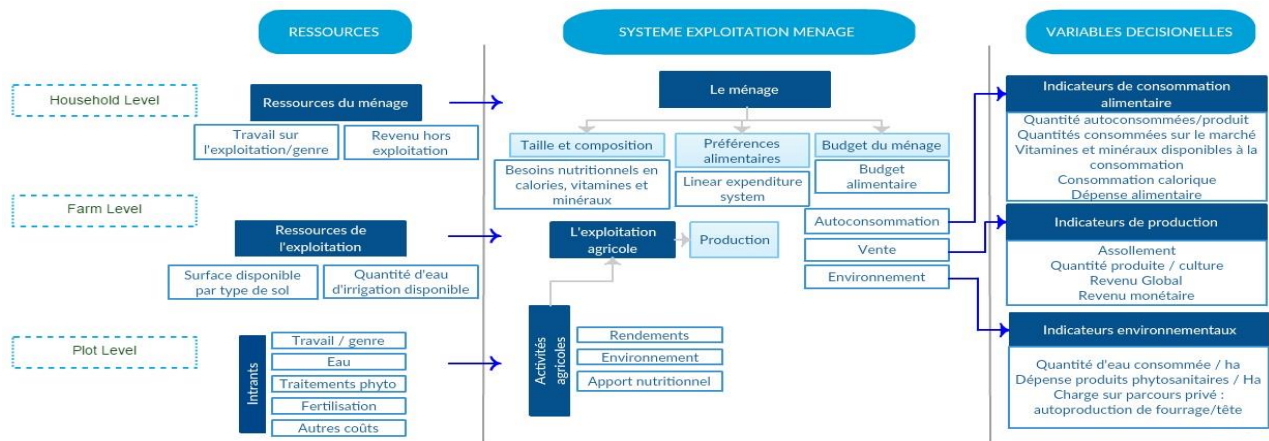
RESSOURCES

SYSTEME EXPLOITATION MENAGE

VARIABLES DECISIONELLES

Household Level

Ressources du ménage

Travail sur l'exploitation/genre

Revenu hors exploitation

Le ménage

Taille et composition

Préférences alimentaires

Budget du ménage

Besoins nutritionnels en calories, vitamines et minéraux

Linear expenditure system

Budget alimentaire

Indicateurs de consommation alimentaire

Quantité autoconsommées/produit
Quantités consommées sur le marché
Vitamines et minéraux disponibles à la consommation
Consommation calorique
Dépense alimentaire

Farm Level

Ressources de l'exploitation

Surface disponible par type de sol

Quantité d'eau d'irrigation disponible

L'exploitation agricole

Production

Autoconsommation

Vente

Environnement

Indicateurs de production

Assollement
Quantité produite / culture
Revenu Global
Revenu monétaire

Plot Level

Intrants

Travail / genre

Eau

Traitements phyto

Fertilisation

Autres coûts

Activités agricoles

Rendements

Environnement

Apport nutritionnel

Indicateurs environnementaux

Quantité d'eau consommée / ha
Dépense produits phytosanitaires / Ha
Charge sur parcours privé : autoproduction de fourrage/tête